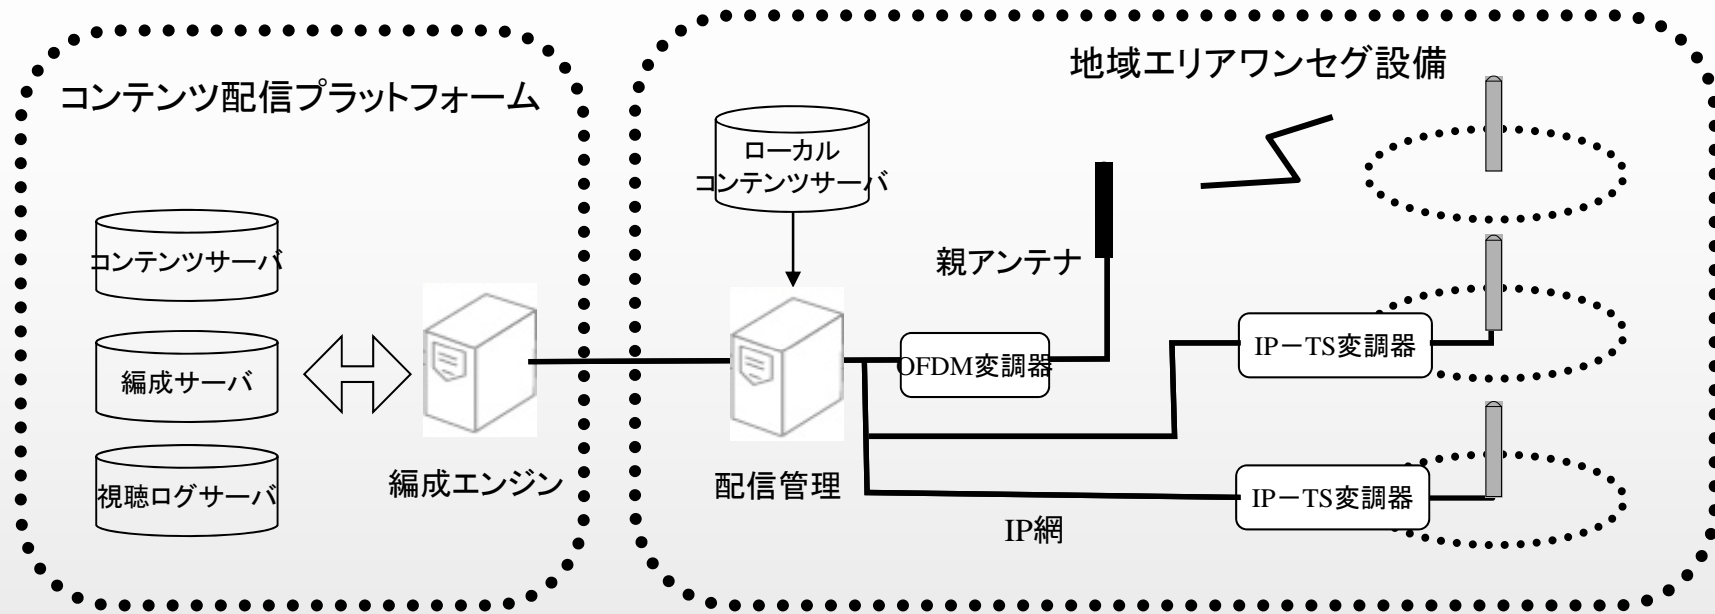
コンテンツ配信プラットフォーム

コンテンツサーバ

編成サーバ

視聴ログサーバ

編成エンジン

地域エリアワンセグ設備

ローカルコンテンツサーバ

配信管理

親アンテナ

OFDM変調器

IP−TS変調器

IP−TS変調器

IP網